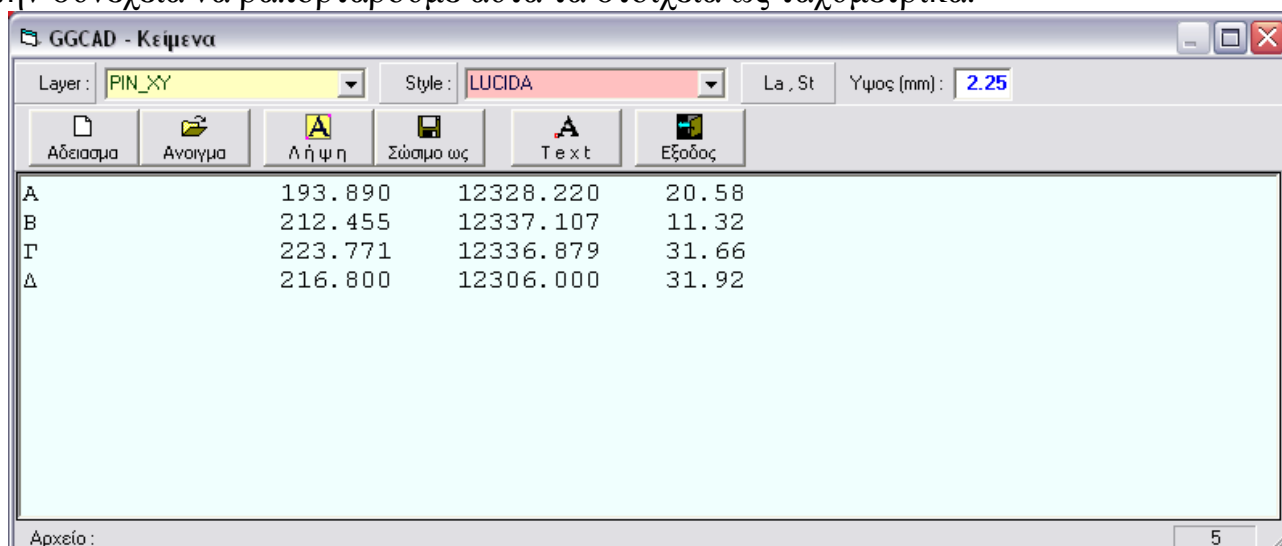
GGCAD - Κείμενα

Layer : PIN_XY
Style : LUCIDA
La , St
Υψος (mm) : 2.25

Αδειασμα
Ανοιγμα
Λήψη
Σώσιμο ως
Text
Εξοδος

| | | | |
|---|---|---|---|
| Α | 193.890 | 12328.220 | 20.58 |
| Β | 212.455 | 12337.107 | 11.32 |
| Γ | 223.771 | 12336.879 | 31.66 |
| Δ | 216.800 | 12306.000 | 31.92 |

Αρχείο :
5